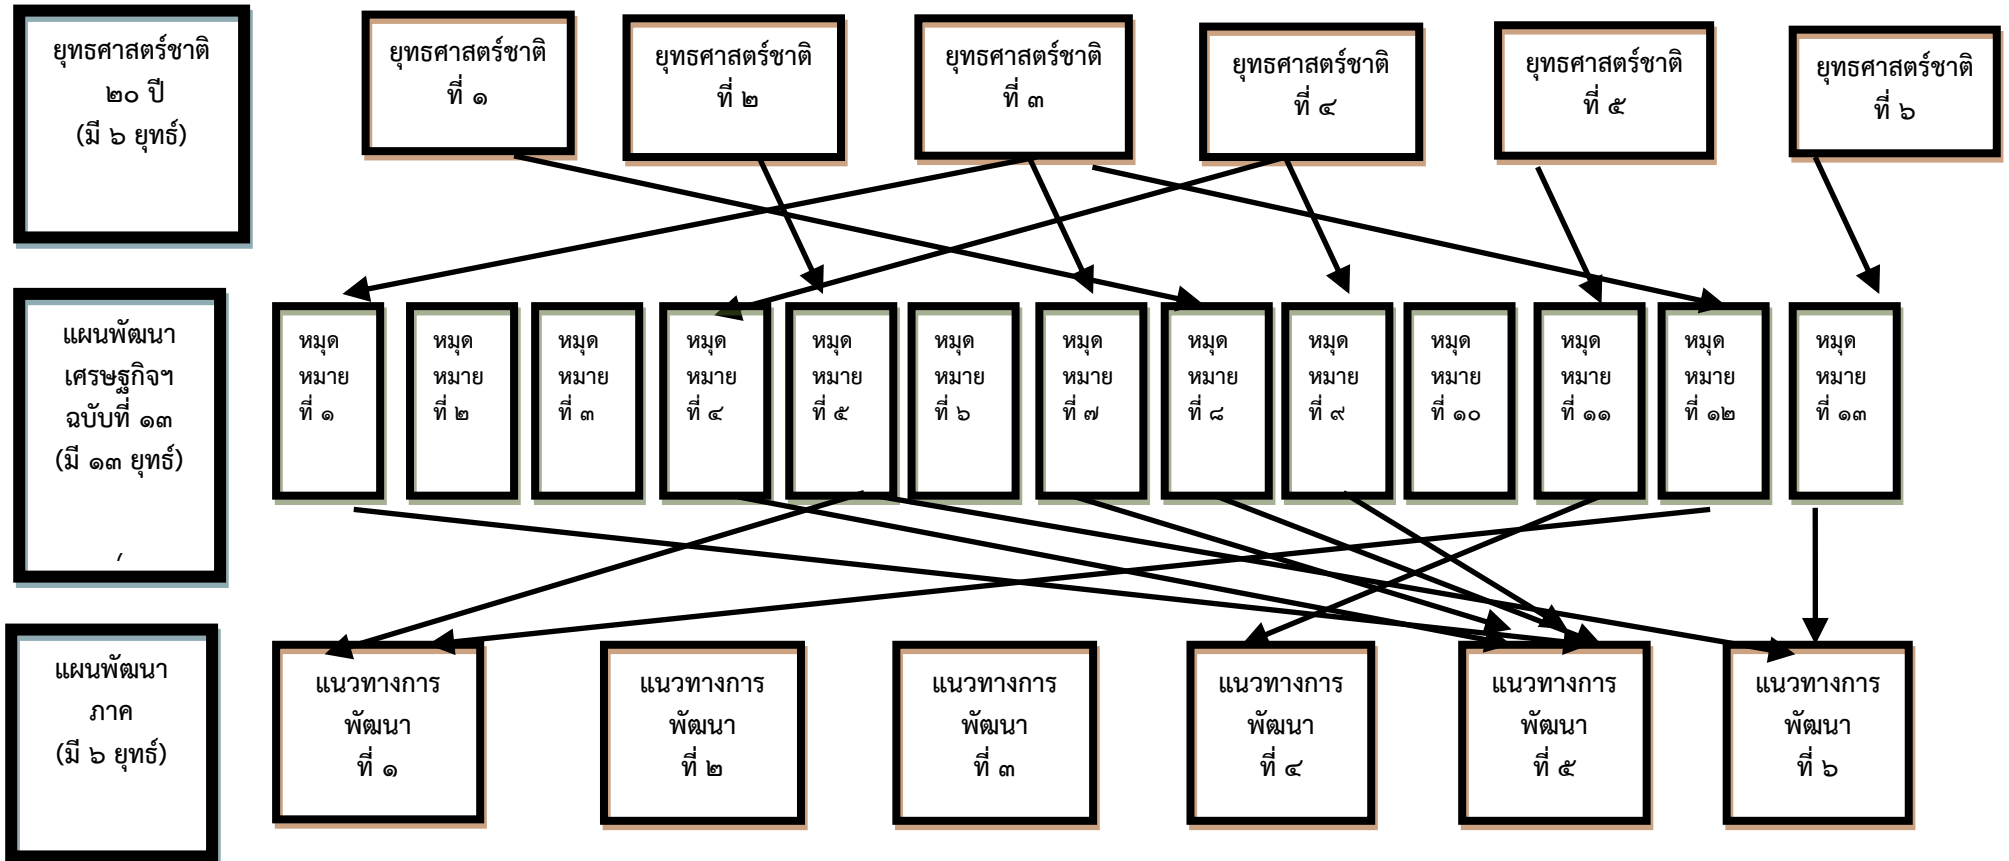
ยุทธศาสตร์ชาติ ๒๐ ปี (มี ๖ ยุทธ์)

ยุทธศาสตร์ชาติ ที่ ๑

ยุทธศาสตร์ชาติ ที่ ๒

ยุทธศาสตร์ชาติ ที่ ๓

ยุทธศาสตร์ชาติ ที่ ๔

ยุทธศาสตร์ชาติ ที่ ๕

ยุทธศาสตร์ชาติ ที่ ๖

แผนพัฒนาเศรษฐกิจฯ ฉบับที่ ๑๓ (มี ๑๓ ยุทธ์)

,

หมุดหมาย ที่ ๑

หมุดหมาย ที่ ๒

หมุดหมาย ที่ ๓

หมุดหมาย ที่ ๔

หมุดหมาย ที่ ๕

หมุดหมาย ที่ ๖

หมุดหมาย ที่ ๗

หมุดหมาย ที่ ๘

หมุดหมาย ที่ ๙

หมุดหมาย ที่ ๑๐

หมุดหมาย ที่ ๑๑

หมุดหมาย ที่ ๑๒

หมุดหมาย ที่ ๑๓

แผนพัฒนาภาค (มี ๖ ยุทธ์)

แนวทางการพัฒนา ที่ ๑

แนวทางการพัฒนา ที่ ๒

แนวทางการพัฒนา ที่ ๓

แนวทางการพัฒนา ที่ ๔

แนวทางการพัฒนา ที่ ๕

แนวทางการพัฒนา ที่ ๖